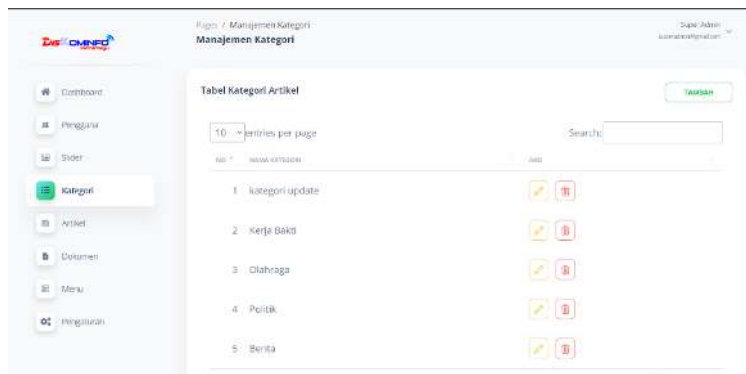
Pages / Manajemen Kategori
Manajemen Kategori

Super Admin
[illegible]

Dashboard
Pengguna
Slider
Kategori
Artikel
Dokumen
Menu
Pengaturan

Tabel Kategori Artikel

TAMBAH

10 entries per page

Search:

| NO | NAMA KATEGORI | AKSI |
|---|---|---|
| 1 | kategori update | |
| 2 | Kerja Bakti | |
| 3 | Olahraga | |
| 4 | Politik | |
| 5 | Berita | |